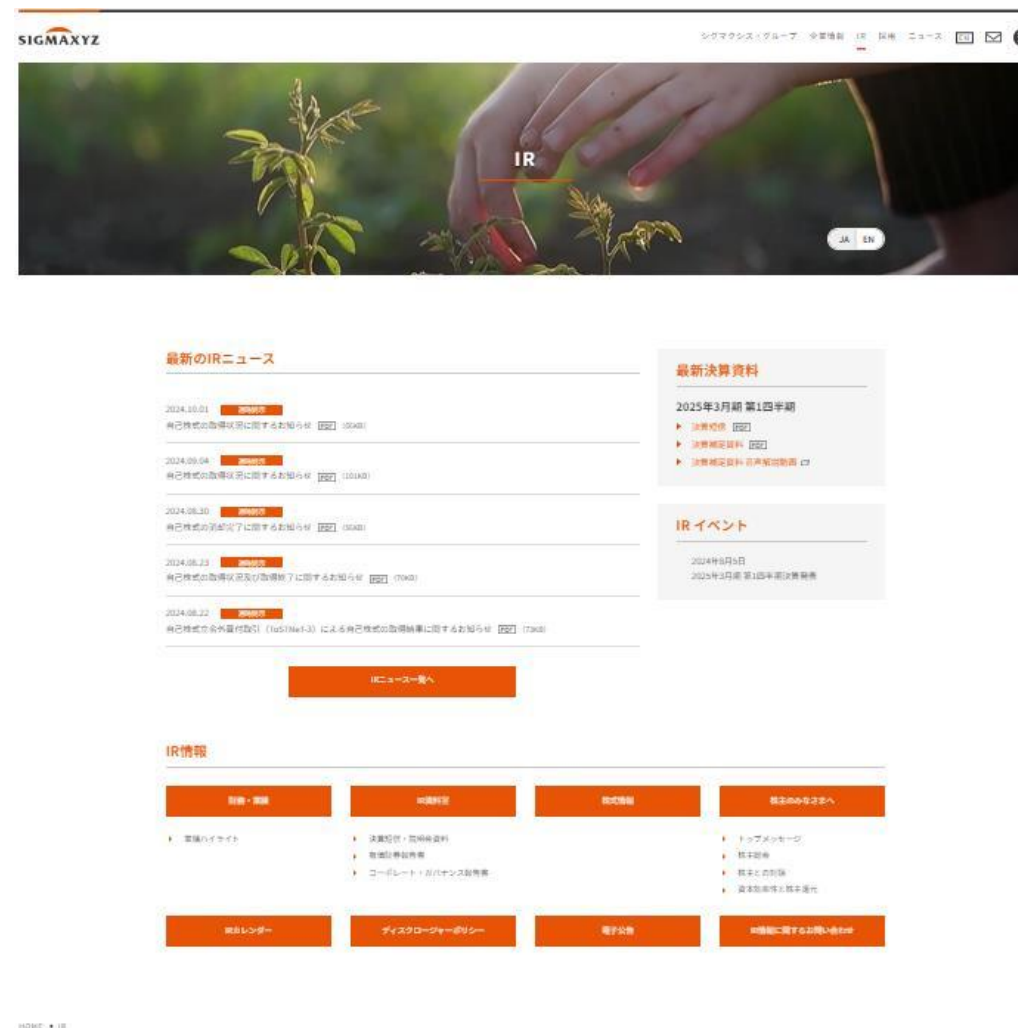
SIGMAXYZ

シグマクシス・グループ　企業情報　IR　採用　ニュース

IR

JA　EN

最新のIRニュース

2024.10.01 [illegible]
自己株式の取得状況に関するお知らせ PDF (93KB)

2024.09.04 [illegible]
自己株式の取得状況に関するお知らせ PDF (101KB)

2024.08.30 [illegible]
自己株式の消却完了に関するお知らせ PDF (50KB)

2024.08.23 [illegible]
自己株式の取得状況及び取得終了に関するお知らせ PDF (70KB)

2024.08.22 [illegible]
自己株式立会外買付取引（ToSTNeT-3）による自己株式の取得結果に関するお知らせ PDF (73KB)

IRニュース一覧へ

最新決算資料

2025年3月期 第1四半期
決算短信 PDF
決算補足資料 PDF
決算補足資料 音声解説動画

IR イベント

2024年8月5日
2025年3月期 第1四半期決算発表

IR情報

財務・業績
業績ハイライト

IR資料室
決算短信・説明会資料
有価証券報告書
コーポレート・ガバナンス報告書

株式情報

株主のみなさまへ
トップメッセージ
株主総会
株主との対話
資本政策と株主還元

IRカレンダー
ディスクロージャーポリシー
電子公告
IR情報に関するお問い合わせ

HOME ▸ IR